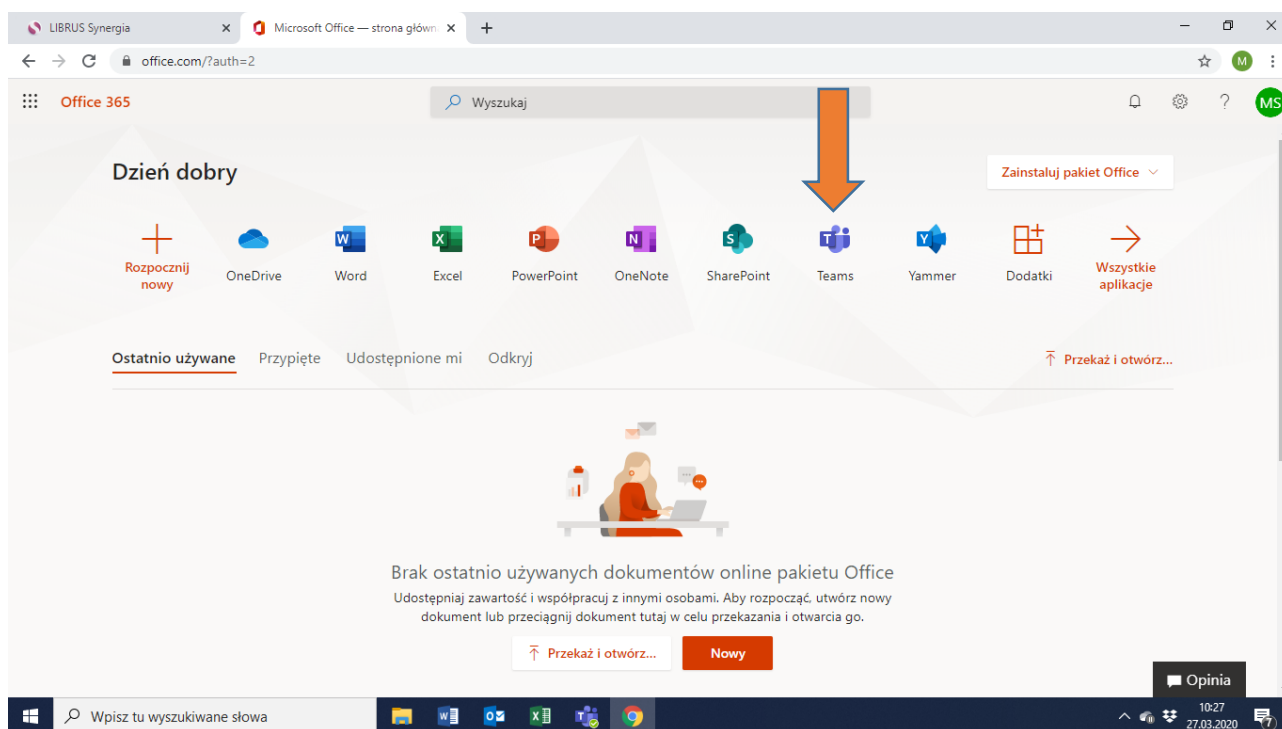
LIBRUS Synergia ×
Microsoft Office — strona główn ×
+
office.com/?auth=2
M
Office 365
Wyszukaj
MS
Dzień dobry
Zainstaluj pakiet Office
Rozpocznij nowy
OneDrive
Word
Excel
PowerPoint
OneNote
SharePoint
Teams
Yammer
Dodatki
Wszystkie aplikacje
Ostatnio używane
Przypięte
Udostępnione mi
Odkryj
Przekaż i otwórz...
Brak ostatnio używanych dokumentów online pakietu Office
Udostępniaj zawartość i współpracuj z innymi osobami. Aby rozpocząć, utwórz nowy dokument lub przeciągnij dokument tutaj w celu przekazania i otwarcia go.
Przekaż i otwórz...
Nowy
Opinia
Wpisz tu wyszukiwane słowa
10:27
27.03.2020
7